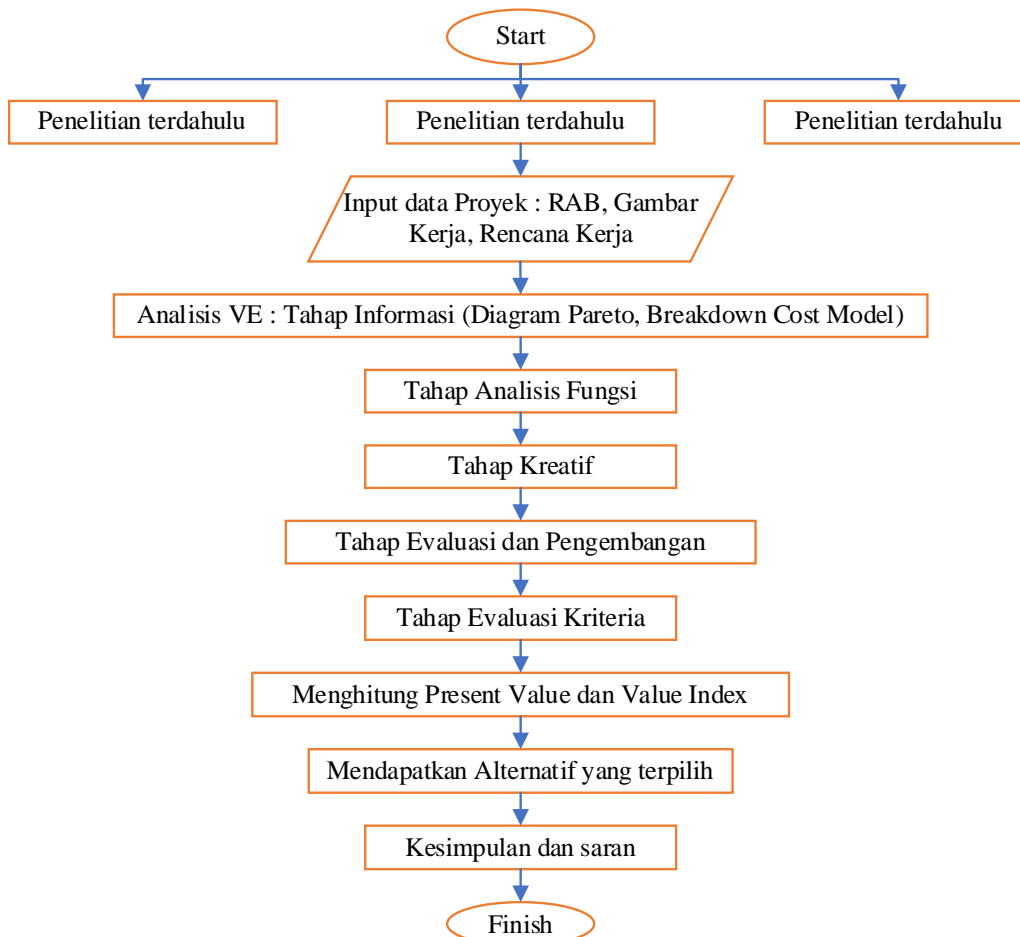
Start

Penelitian terdahulu

Penelitian terdahulu

Penelitian terdahulu

Input data Proyek : RAB, Gambar Kerja, Rencana Kerja

Analisis VE : Tahap Informasi (Diagram Pareto, Breakdown Cost Model)

Tahap Analisis Fungsi

Tahap Kreatif

Tahap Evaluasi dan Pengembangan

Tahap Evaluasi Kriteria

Menghitung Present Value dan Value Index

Mendapatkan Alternatif yang terpilih

Kesimpulan dan saran

Finish